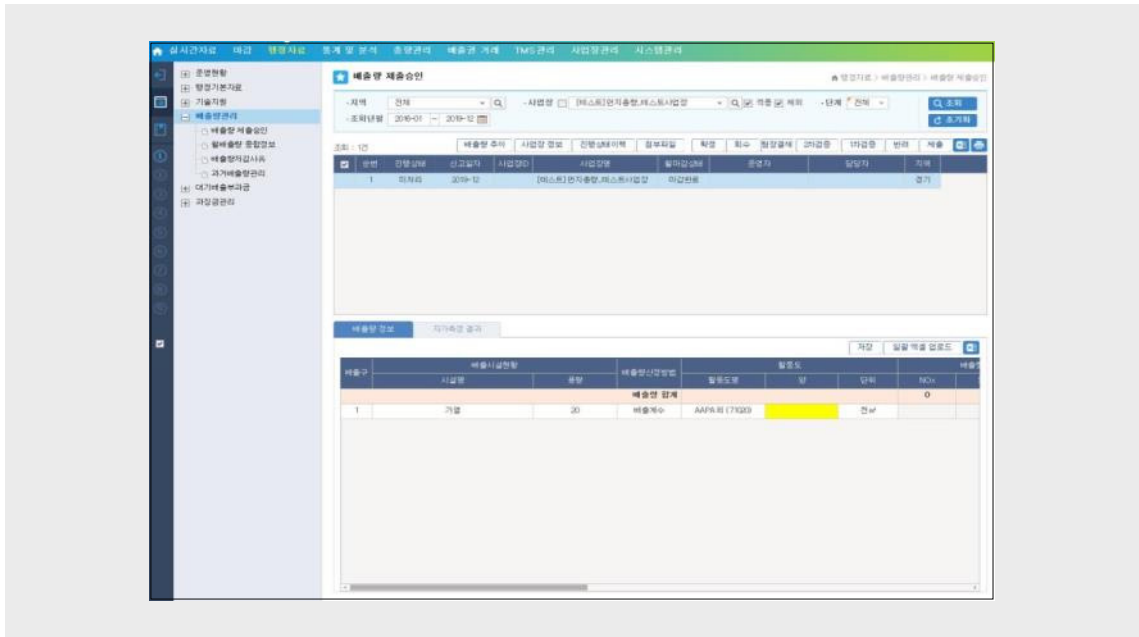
실시간자료 마감 행정자료 통계 및 분석 총량관리 배출권 거래 TMS관리 사업장관리 시스템관리

운영현황
행정기본자료
기술지원
배출량관리
배출량 제출승인
월배출량 종합정보
배출량자료사유
과거배출량관리
대기배출부과금
과징금관리

배출량 제출승인

행정자료 > 배출량관리 > 배출량 제출승인

지역 전체
사업장 [테스트]먼지총량_테스트사업장
적용 제외
단계 전체
조회기간 2016-01 ~ 2019-12
조회
초기화

조회 : 1건

배출량 추이 | 사업장 정보 | 진행상태이력 | 첨부파일 | 확정 | 회수 | 협의결재 | 2차검증 | 1차검증 | 반려 | 제출

| | 순번 | 진행상태 | 신고일자 | 사업장ID | 사업장명 | 월마감상태 | 운영자 | 담당자 | 지역 |
|---|---|---|---|---|---|---|---|---|---|
| | 1 | 미처리 | 2019-12 | | [테스트]먼지총량_테스트사업장 | 마감완료 | | | 경기 |

배출량 정보 | 자가측정 결과

저장 | 일괄 엑셀 업로드

| 배출구 | 배출시설현황 시설명 | 용량 | 배출량산정방법 | 활동도 활동도명 | 양 | 단위 | NOx |
|---|---|---|---|---|---|---|---|
| | | | 배출량 합계 | | | | 0 |
| 1 | 가열 | 20 | 배출계수 | AAPA외 (TIGD) | | 천㎥ | |